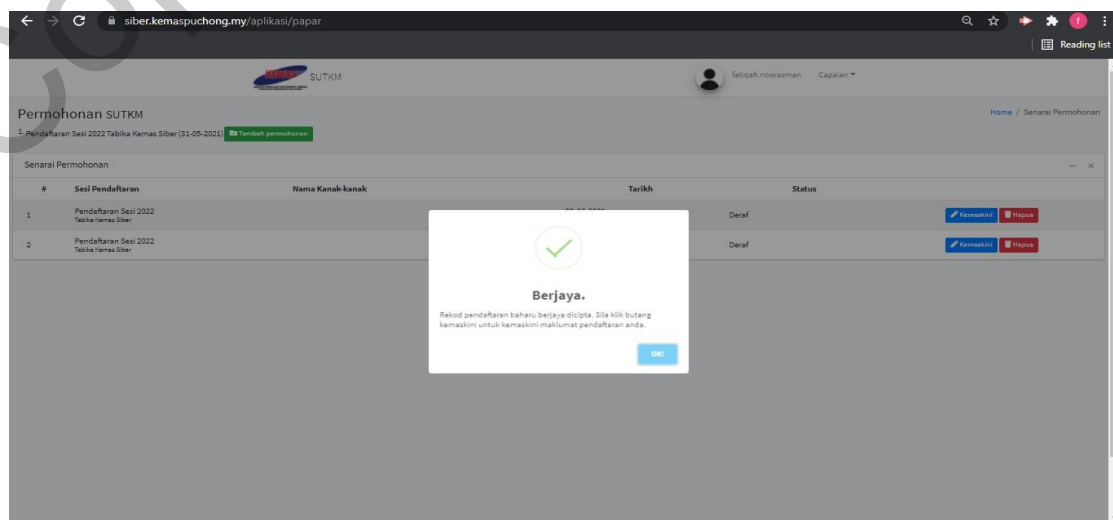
siber.kemaspuchong.my/aplikasi/papar

Reading list

KEMAS SUTKM

fatiqah.noorazman Capaian

Permohonan SUTKM

Home / Senarai Permohonan

Pendaftaran Sesi 2022 Tabika Kemas Siber (31-05-2021) Tambah permohonan

Senarai Permohonan

| # | Sesi Pendaftaran | Nama Kanak-kanak | Tarikh | Status | |
|---|---|---|---|---|---|
| 1 | Pendaftaran Sesi 2022 Tabika Kemas Siber | | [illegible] | Deraf | Kemaskini Hapus |
| 2 | Pendaftaran Sesi 2022 Tabika Kemas Siber | | | Deraf | Kemaskini Hapus |

Berjaya.

Rekod pendaftaran baharu berjaya dicipta. Sila klik butang kemaskini untuk kemaskini maklumat pendaftaran anda.

OK!